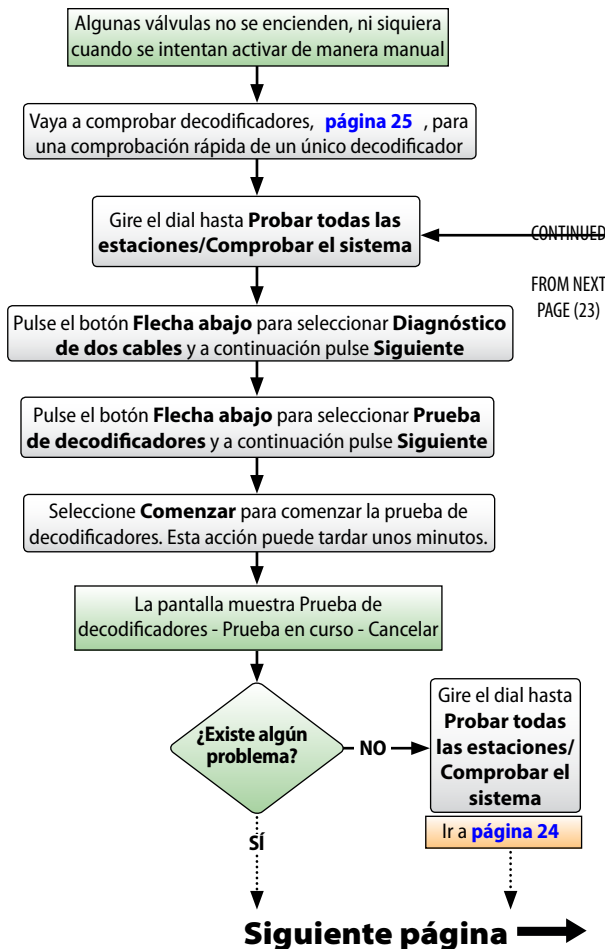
Algunas válvulas no se encienden, ni siquiera cuando se intentan activar de manera manual

Vaya a comprobar decodificadores, **página 25** , para una comprobación rápida de un único decodificador

Gire el dial hasta **Probar todas las estaciones/Comprobar el sistema**

CONTINUED

FROM NEXT PAGE (23)

Pulse el botón **Flecha abajo** para seleccionar **Diagnóstico de dos cables** y a continuación pulse **Siguiente**

Pulse el botón **Flecha abajo** para seleccionar **Prueba de decodificadores** y a continuación pulse **Siguiente**

Seleccione **Comenzar** para comenzar la prueba de decodificadores. Esta acción puede tardar unos minutos.

La pantalla muestra Prueba de decodificadores - Prueba en curso - Cancelar

¿Existe algún problema?

NO

Gire el dial hasta **Probar todas las estaciones/ Comprobar el sistema**

Ir a **página 24**

SÍ

Siguiente página